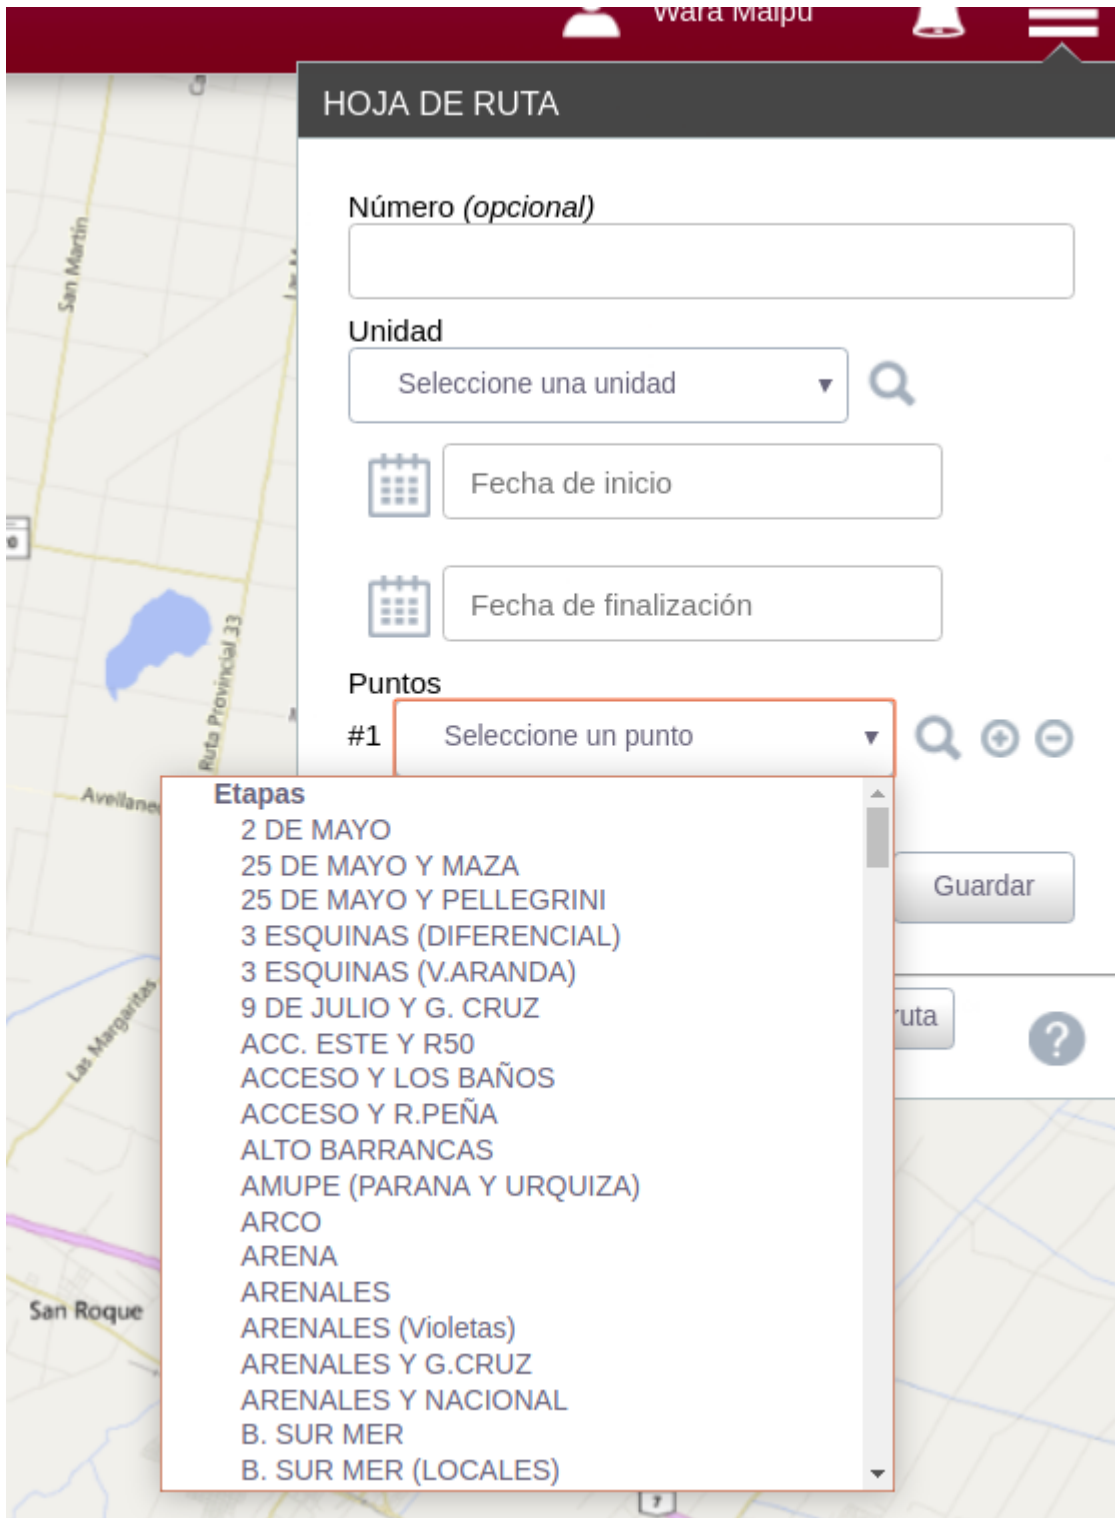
Wara Maipu

HOJA DE RUTA

Número (opcional)

Unidad

Seleccione una unidad

Fecha de inicio

Fecha de finalización

Puntos

#1 Seleccione un punto

Etapas
2 DE MAYO
25 DE MAYO Y MAZA
25 DE MAYO Y PELLEGRINI
3 ESQUINAS (DIFERENCIAL)
3 ESQUINAS (V.ARANDA)
9 DE JULIO Y G. CRUZ
ACC. ESTE Y R50
ACCESO Y LOS BAÑOS
ACCESO Y R.PEÑA
ALTO BARRANCAS
AMUPE (PARANA Y URQUIZA)
ARCO
ARENA
ARENALES
ARENALES (Violetas)
ARENALES Y G.CRUZ
ARENALES Y NACIONAL
B. SUR MER
B. SUR MER (LOCALES)

Guardar

ruta

San Martín
Ruta Provincial 33
Avellaneda
Las Margaritas
San Roque